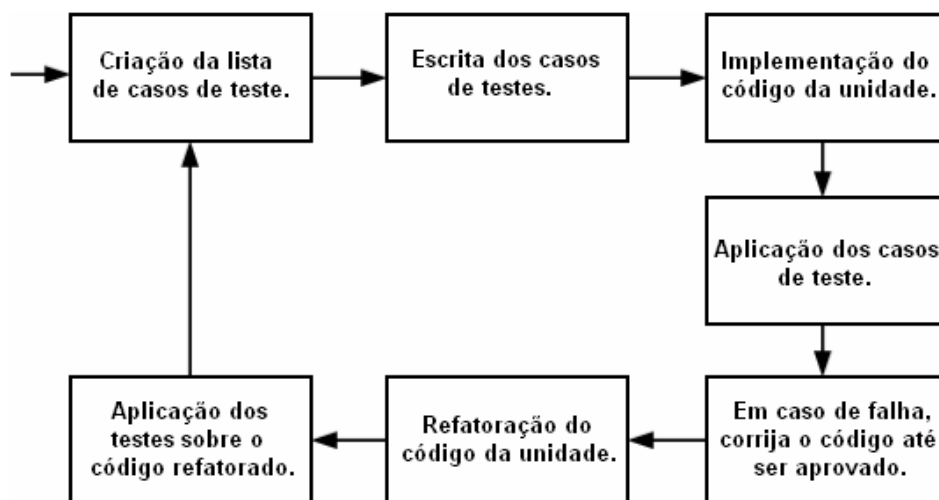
Criação da lista de casos de teste.

Escrita dos casos de testes.

Implementação do código da unidade.

Aplicação dos casos de teste.

Em caso de falha, corrija o código até ser aprovado.

Refatoração do código da unidade.

Aplicação dos testes sobre o código refatorado.